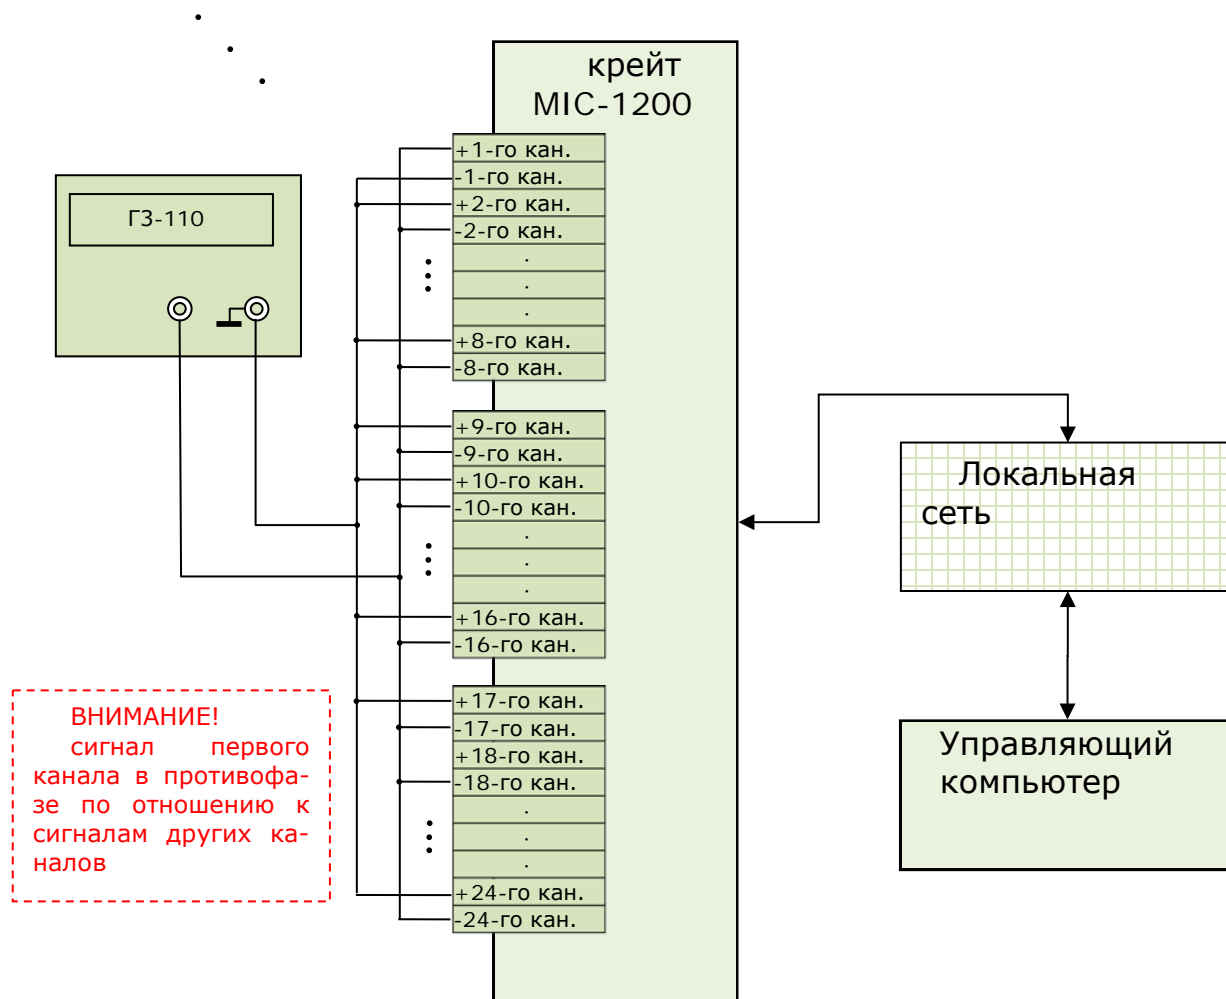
крейт MIC-1200

Г3-110

+1-го кан.
-1-го кан.
+2-го кан.
-2-го кан.
.
.
.
+8-го кан.
-8-го кан.

+9-го кан.
-9-го кан.
+10-го кан.
-10-го кан.
.
.
.
+16-го кан.
-16-го кан.

+17-го кан.
-17-го кан.
+18-го кан.
-18-го кан.
.
.
.
+24-го кан.
-24-го кан.

Локальная сеть

Управляющий компьютер

ВНИМАНИЕ!
сигнал первого канала в противофазе по отношению к сигналам других каналов